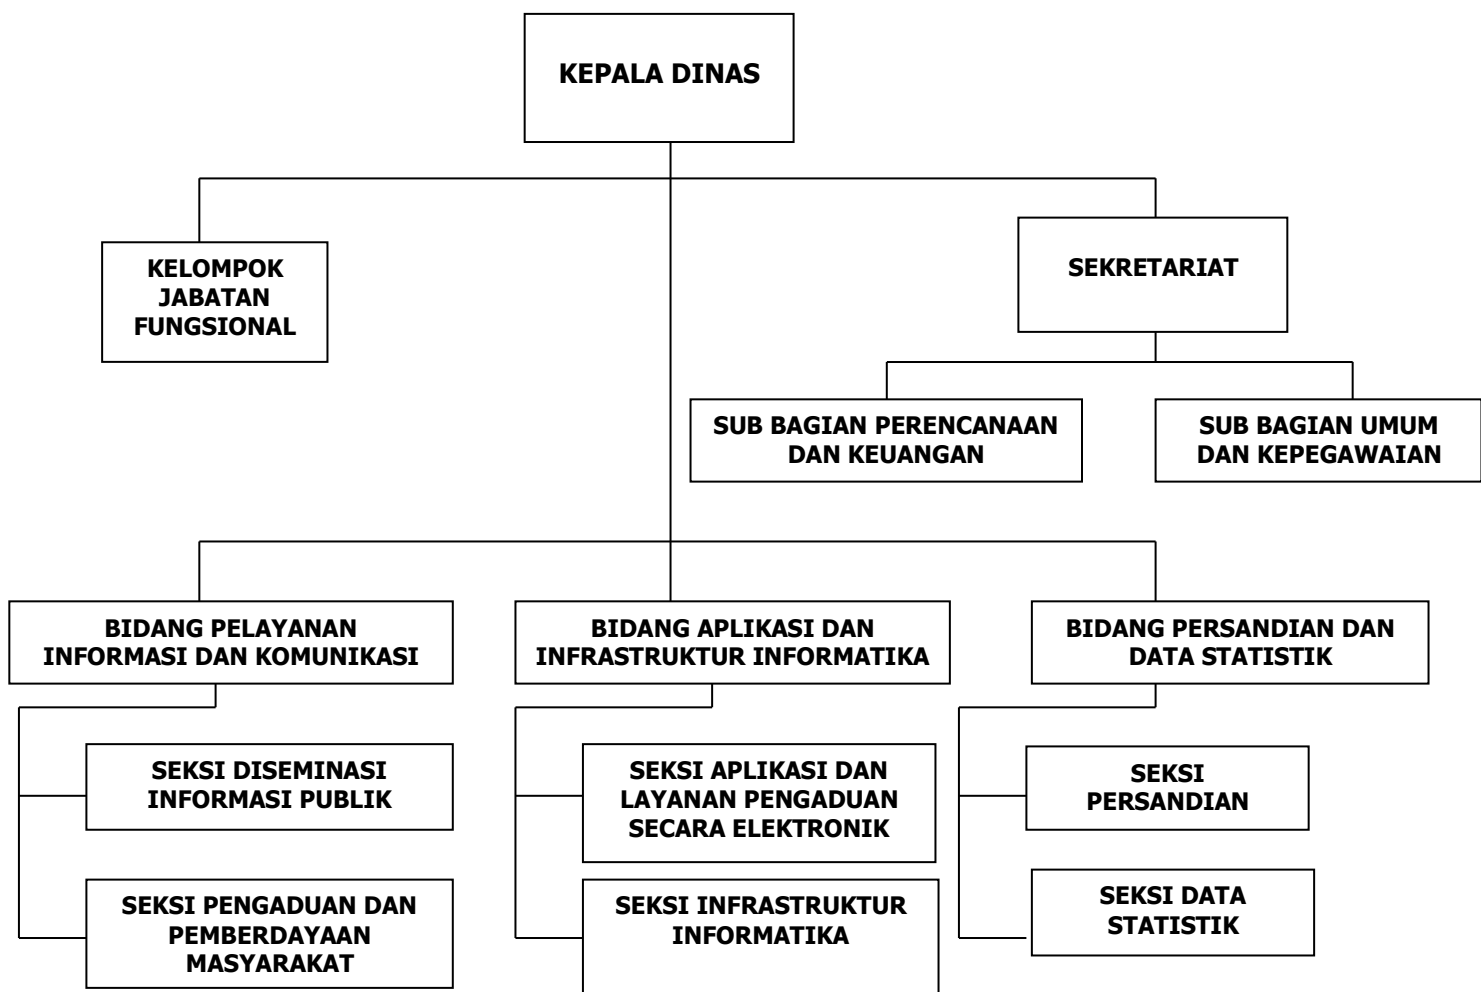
KEPALA DINAS

KELOMPOK JABATAN FUNGSIONAL

SEKRETARIAT

SUB BAGIAN PERENCANAAN DAN KEUANGAN

SUB BAGIAN UMUM DAN KEPEGAWAIAN

BIDANG PELAYANAN INFORMASI DAN KOMUNIKASI

BIDANG APLIKASI DAN INFRASTRUKTUR INFORMATIKA

BIDANG PERSANDIAN DAN DATA STATISTIK

SEKSI DISEMINASI INFORMASI PUBLIK

SEKSI PENGADUAN DAN PEMBERDAYAAN MASYARAKAT

SEKSI APLIKASI DAN LAYANAN PENGADUAN SECARA ELEKTRONIK

SEKSI INFRASTRUKTUR INFORMATIKA

SEKSI PERSANDIAN

SEKSI DATA STATISTIK